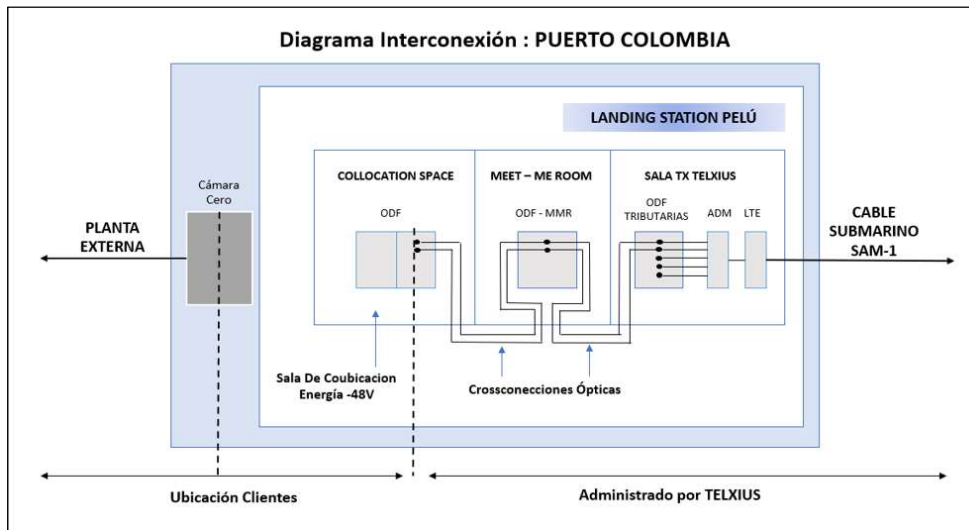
Diagrama Interconexión : PUERTO COLOMBIA

LANDING STATION PELÚ

Cámara Cero

PLANTA EXTERNA

COLLOCATION SPACE

ODF

MEET – ME ROOM

ODF - MMR

SALA TX TELXIUS

ODF TRIBUTARIAS

ADM

LTE

CABLE SUBMARINO SAM-1

Sala De Coubicacion Energía -48V

Crossconecciones Ópticas

Ubicación Clientes

Administrado por TELXIUS